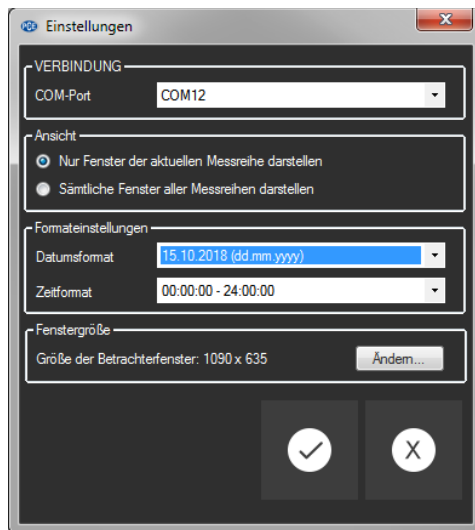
PCE Einstellungen

VERBINDUNG
COM-Port COM12

Ansicht
Nur Fenster der aktuellen Messreihe darstellen
Sämtliche Fenster aller Messreihen darstellen

Formateinstellungen
Datumsformat 15.10.2018 (dd.mm.yyyy)
Zeitformat 00:00:00 - 24:00:00

Fenstergröße
Größe der Betrachterfenster: 1090 x 635 Ändern...